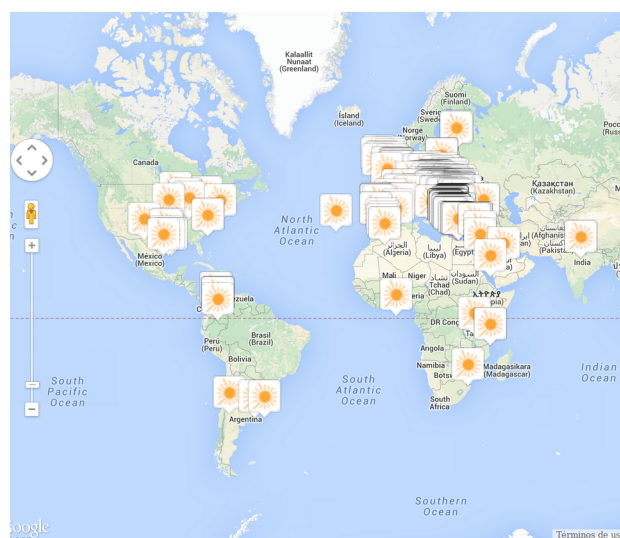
Kalaallit Nunaat (Greenland)

Ísland (Iceland)

Suomi (Finland)

Sverige (Sweden)

Norge (Norway)

Росс (Russ

Canada

Қазақстан (Kazakhstan)

North Atlantic Ocean

الجزائر (Algeria)

ليبيا (Libya)

مصر Egypt

افغانستان (Afghanis

پاکستان (Pakistan

India

México (Mexico)

Mali

Niger

Tchad (Chad)

السودان (Sudan)

ኢትዮጵያ (Ethiopia)

Venezuela

Perú (Peru)

Brasil (Brazil)

Bolivia

DR Congo

Angola

Namibia

Botswana

Madagasikara (Madagascar)

South Africa

Indian Ocean

South Pacific Ocean

South Atlantic Ocean

Argentina

Southern Ocean

Google

Términos de us